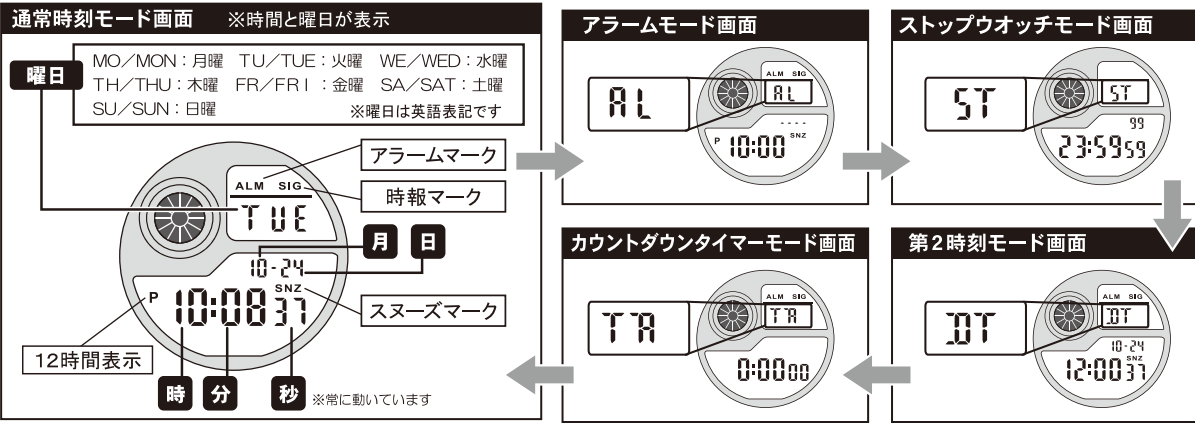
通常時刻モード画面 ※時間と曜日が表示

曜日

MO/MON:月曜 TU/TUE:火曜 WE/WED:水曜
TH/THU:木曜 FR/FRI:金曜 SA/SAT:土曜
SU/SUN:日曜 ※曜日は英語表記です

ALM SIG
TUE
アラームマーク
時報マーク
月 日
10-24
SNZ
P 10:08 37
スヌーズマーク
12時間表示
時 分 秒 ※常に動いています

アラームモード画面
AL
ALM SIG
AL
----
P 10:00 SNZ

ストップウオッチモード画面
ST
ST
99
23:59 59

第2時刻モード画面
DT
ALM SIG
DT
10-24
SNZ
12:00 37

カウントダウンタイマーモード画面
TR
ALM SIG
TR
0:00 00